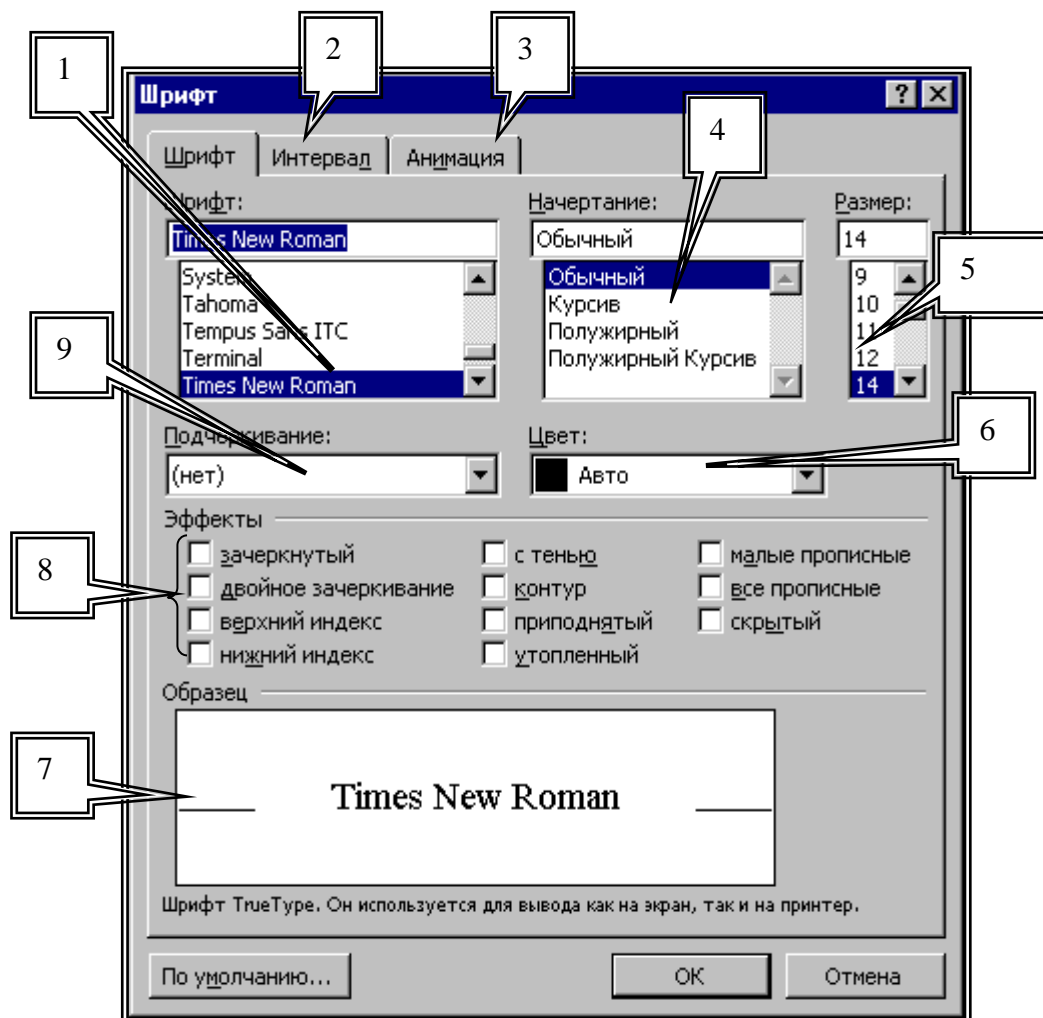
Шрифт

? X

1

2

3

4

5

6

7

8

9

Шрифт | Интервал | Анимация

Шрифт:

Times New Roman

System
Tahoma
Tempus Sans ITC
Terminal
Times New Roman

Начертание:

Обычный

Обычный
Курсив
Полужирный
Полужирный Курсив

Размер:

14

9
10
11
12
14

Подчеркивание:

(нет)

Цвет:

Авто

Эффекты

зачеркнутый
двойное зачеркивание
верхний индекс
нижний индекс

с тенью
контур
приподнятый
утопленный

малые прописные
все прописные
скрытый

Образец

Times New Roman

Шрифт TrueType. Он используется для вывода как на экран, так и на принтер.

По умолчанию...

OK

Отмена